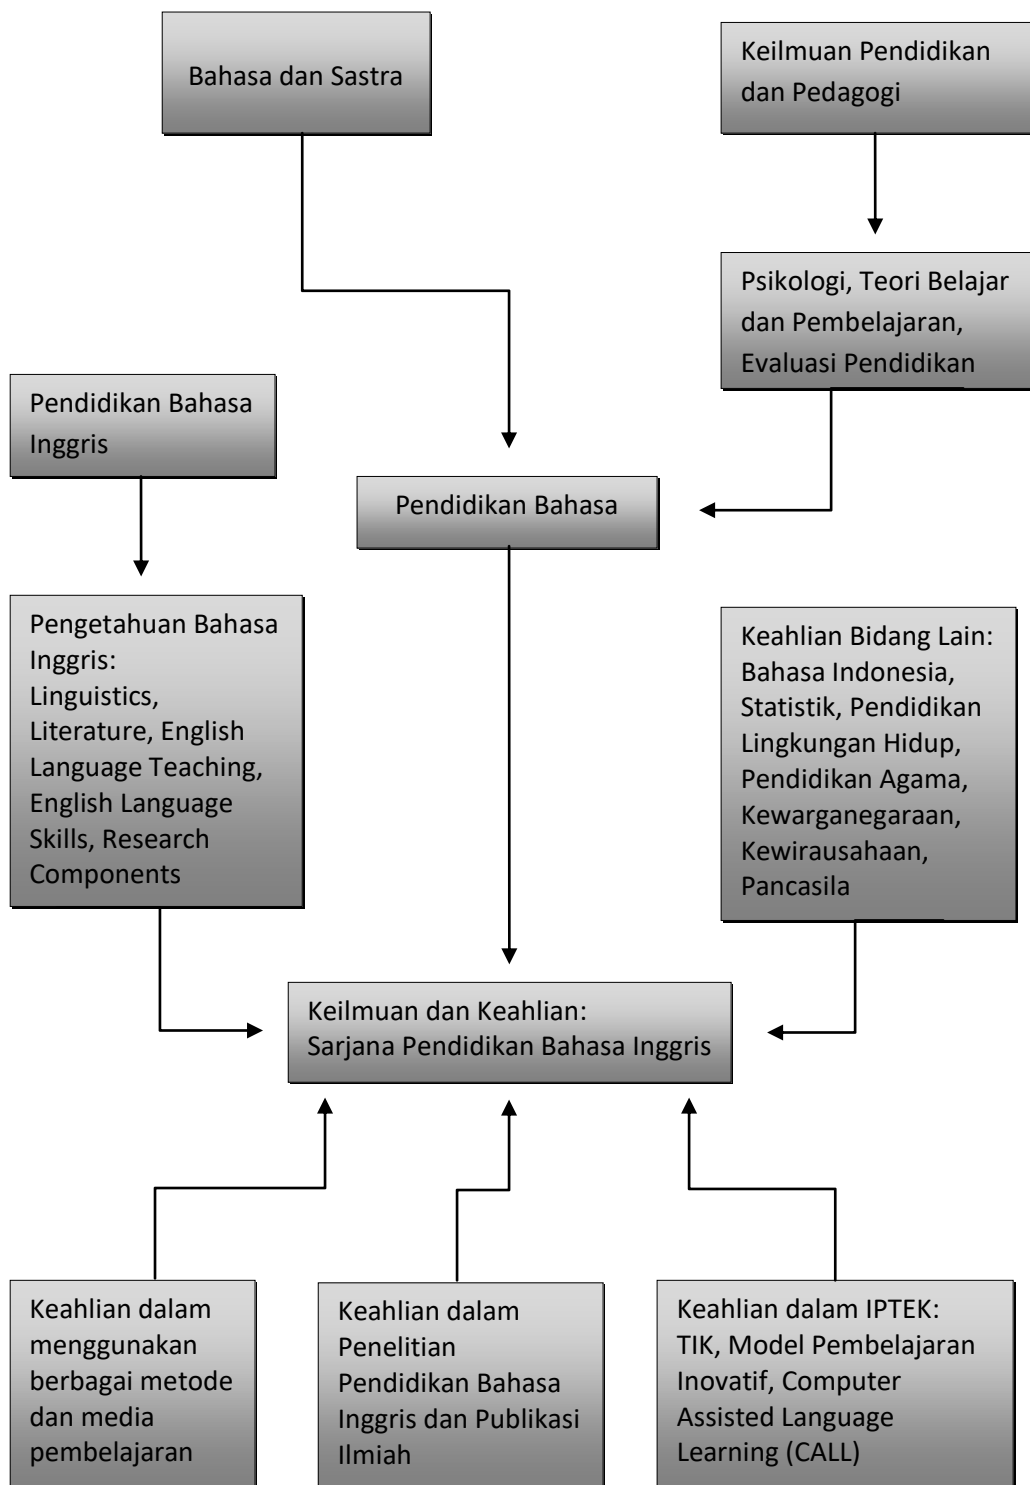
Bahasa dan Sastra

Keilmuan Pendidikan dan Pedagogi

Psikologi, Teori Belajar dan Pembelajaran, Evaluasi Pendidikan

Pendidikan Bahasa Inggris

Pendidikan Bahasa

Pengetahuan Bahasa Inggris: Linguistics, Literature, English Language Teaching, English Language Skills, Research Components

Keahlian Bidang Lain: Bahasa Indonesia, Statistik, Pendidikan Lingkungan Hidup, Pendidikan Agama, Kewarganegaraan, Kewirausahaan, Pancasila

Keilmuan dan Keahlian:
Sarjana Pendidikan Bahasa Inggris

Keahlian dalam menggunakan berbagai metode dan media pembelajaran

Keahlian dalam Penelitian Pendidikan Bahasa Inggris dan Publikasi Ilmiah

Keahlian dalam IPTEK: TIK, Model Pembelajaran Inovatif, Computer Assisted Language Learning (CALL)